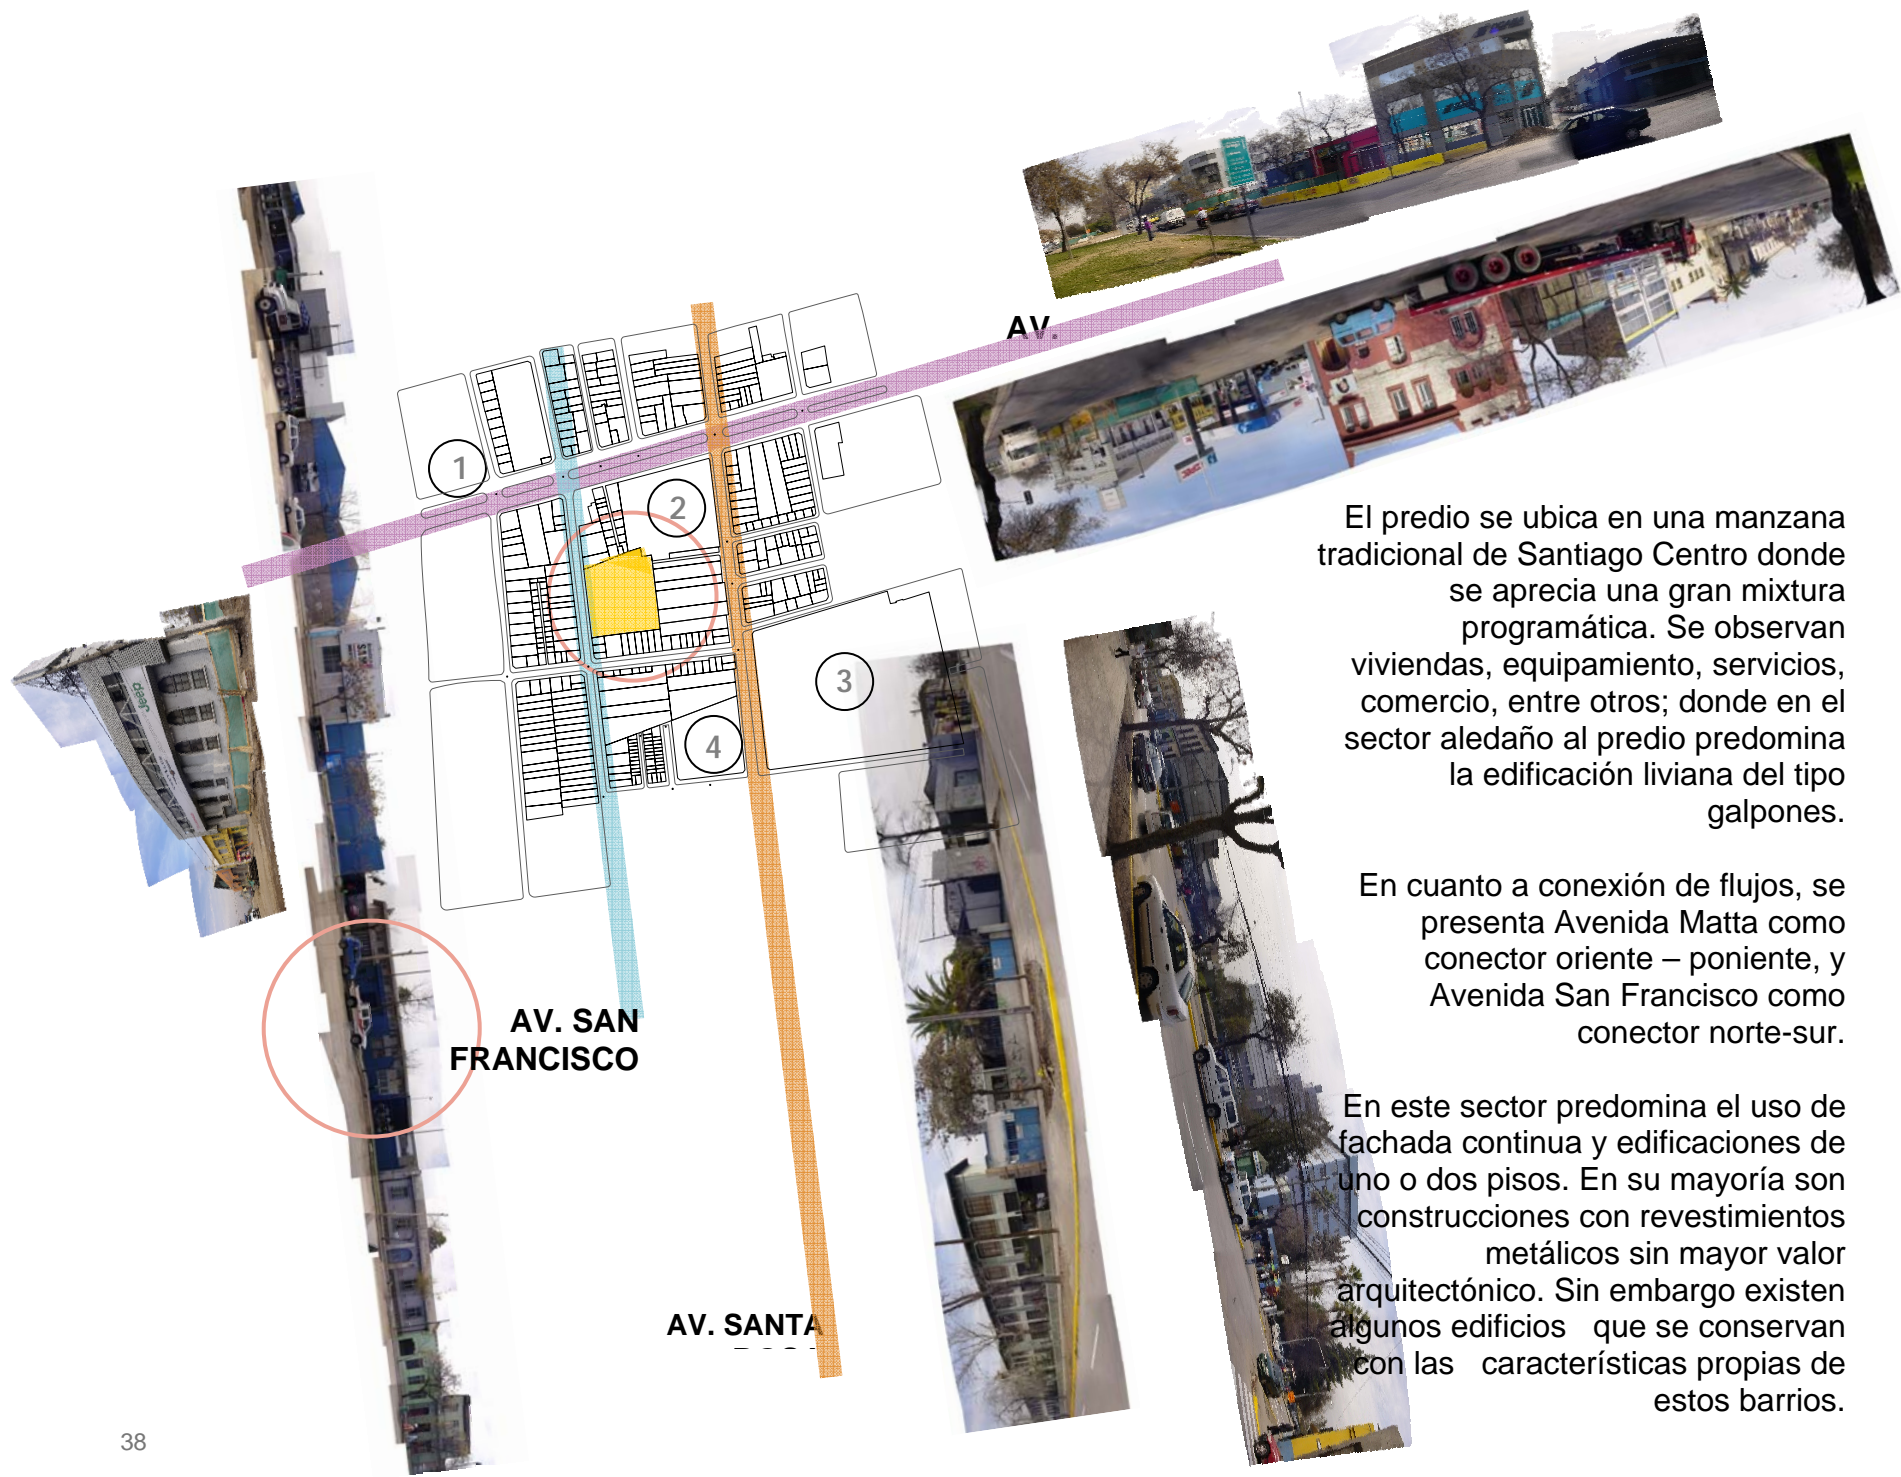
AV.

1

2

3

4

AV. SAN FRANCISCO

AV. SANTA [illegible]

El predio se ubica en una manzana tradicional de Santiago Centro donde se aprecia una gran mixtura programática. Se observan viviendas, equipamiento, servicios, comercio, entre otros; donde en el sector aledaño al predio predomina la edificación liviana del tipo galpones.

En cuanto a conexión de flujos, se presenta Avenida Matta como conector oriente – poniente, y Avenida San Francisco como conector norte-sur.

En este sector predomina el uso de fachada continua y edificaciones de uno o dos pisos. En su mayoría son construcciones con revestimientos metálicos sin mayor valor arquitectónico. Sin embargo existen algunos edificios que se conservan con las características propias de estos barrios.

38